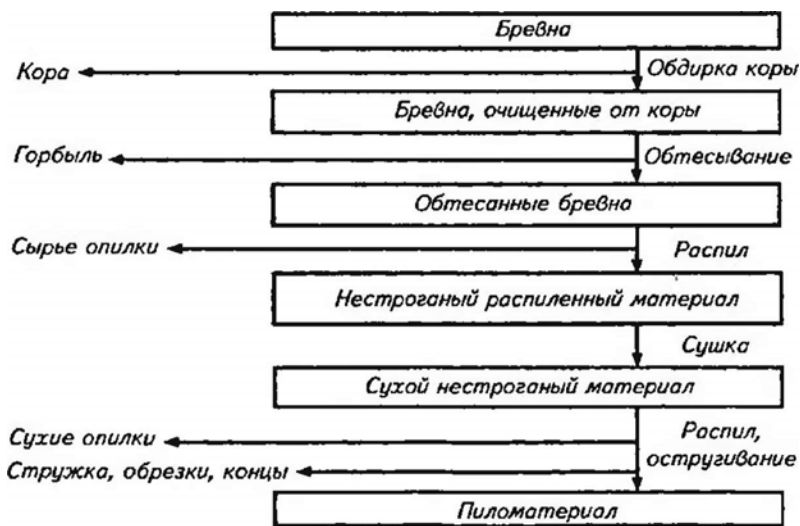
Бревна

Кора

Обдирка коры

Бревна, очищенные от коры

Горбыль

Обтесывание

Обтесанные бревна

Сырье опилки

Распил

Нестроганый распиленный материал

Сушка

Сухой нестроганый материал

Сухие опилки

Стружка, обрезки, концы

Распил, остругивание

Пиломатериал